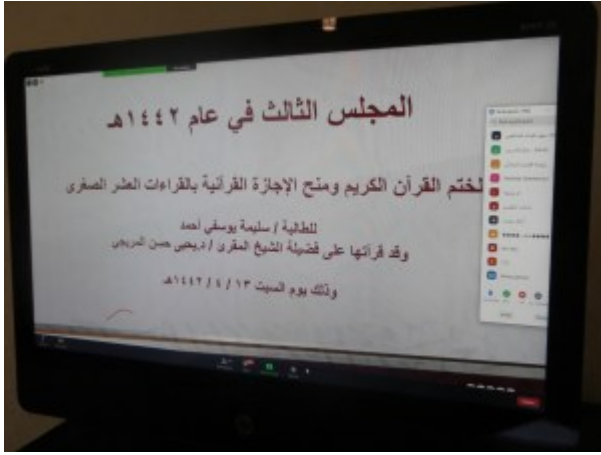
المجلس الثالث في عام ١٤٤٢هـ

لختم القرآن الكريم ومنح الإجازة القرآنية بالقراءات العشر الصغرى

للطالبة / سليمة يوسفي أحمد
وقد قرأتها على فضيلة الشيخ المقرئ / د يحيى حسن المريخي

وذلك يوم السبت ١٣ / ٤ / ١٤٤٢هـ